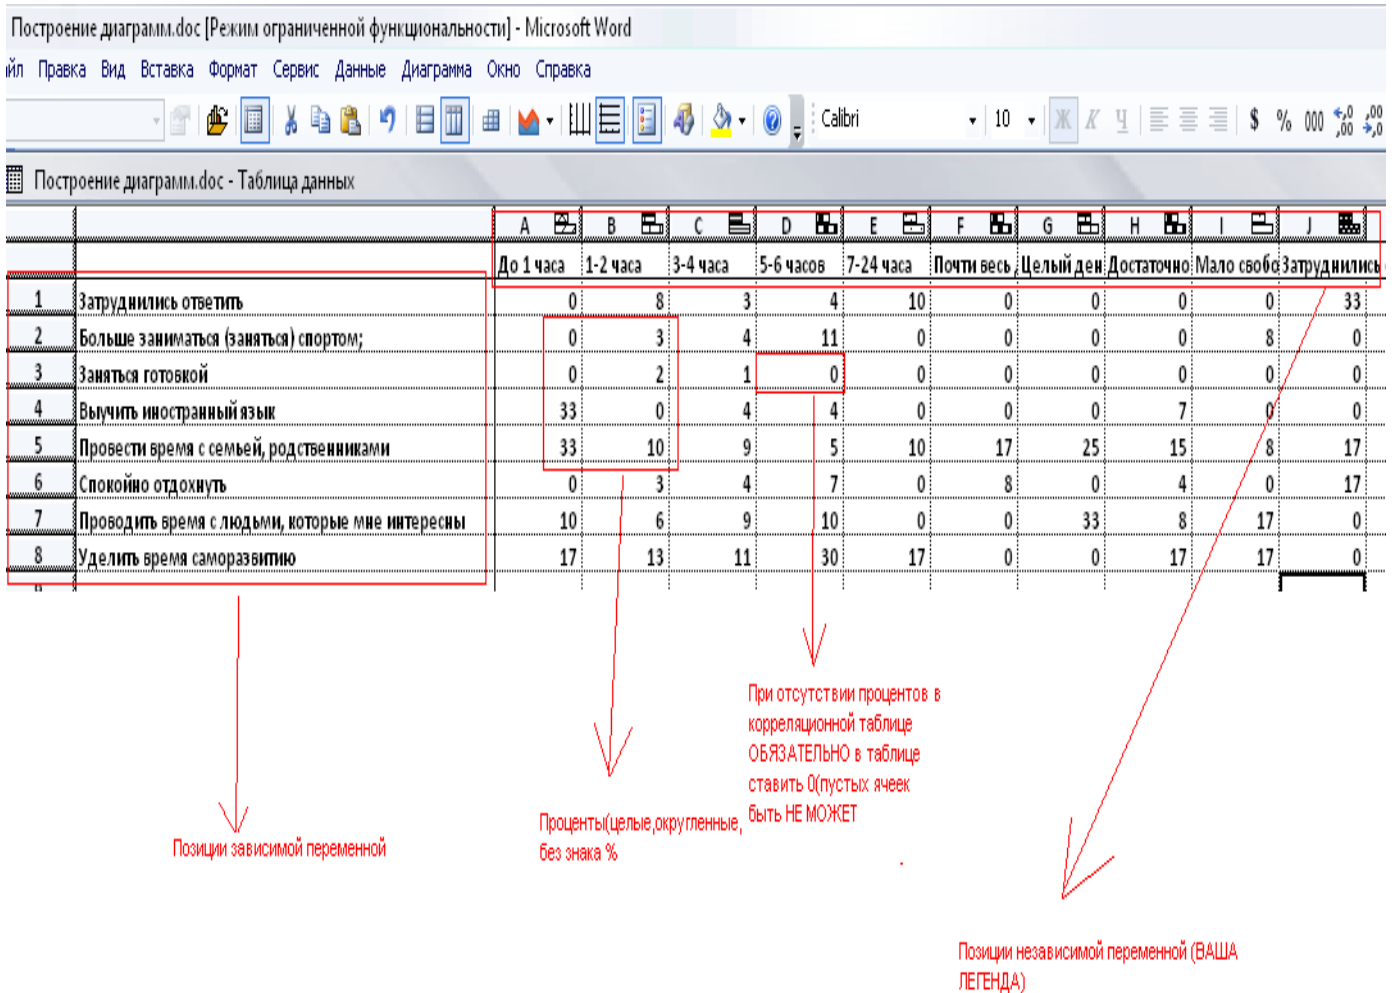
Построение диаграмм.doc [Режим ограниченной функциональности] - Microsoft Word

йл Правка Вид Вставка Формат Сервис Данные Диаграмма Окно Справка

Calibri 10 Ж К Ч $ % 000

Построение диаграмм.doc - Таблица данных

| | | A | B | C | D | E | F | G | H | I | J |
|---|---|---|---|---|---|---|---|---|---|---|---|
| | | До 1 часа | 1-2 часа | 3-4 часа | 5-6 часов | 7-24 часа | Почти весь | Целый ден | Достаточно | Мало своб | Затруднились |
| 1 | Затруднились ответить | 0 | 8 | 3 | 4 | 10 | 0 | 0 | 0 | 0 | 33 |
| 2 | Больше заниматься (заняться) спортом; | 0 | 3 | 4 | 11 | 0 | 0 | 0 | 0 | 8 | 0 |
| 3 | Заняться готовкой | 0 | 2 | 1 | 0 | 0 | 0 | 0 | 0 | 0 | 0 |
| 4 | Выучить иностранный язык | 33 | 0 | 4 | 4 | 0 | 0 | 0 | 7 | 0 | 0 |
| 5 | Провести время с семьей, родственниками | 33 | 10 | 9 | 5 | 10 | 17 | 25 | 15 | 8 | 17 |
| 6 | Спокойно отдохнуть | 0 | 3 | 4 | 7 | 0 | 8 | 0 | 4 | 0 | 17 |
| 7 | Проводить время с людьми, которые мне интересны | 10 | 6 | 9 | 10 | 0 | 0 | 33 | 8 | 17 | 0 |
| 8 | Уделить время саморазвитию | 17 | 13 | 11 | 30 | 17 | 0 | 0 | 17 | 17 | 0 |

При отсутствии процентов в корреляционной таблице ОБЯЗАТЕЛЬНО в таблице ставить 0(пустых ячеек быть НЕ МОЖЕТ

Позиции зависимой переменной

Проценты(целые,округленные, без знака %

Позиции независимой переменной (ВАША ЛЕГЕНДА)